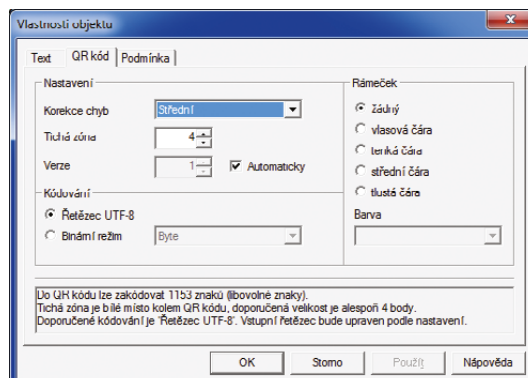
Vlastnosti objektu

Text | QR kód | Podmínka

Nastavení

Korekce chyb Střední

Tichá zóna 4

Verze 1 Automaticky

Kódování

Řetězec UTF-8

Binární režim Byte

Rámeček

žádný

vlasová čára

tenká čára

střední čára

tlustá čára

Barva

Do QR kódu lze zakódovat 1153 znaků (libovolné znaky).
Tichá zóna je bílé místo kolem QR kódu, doporučená velikost je alespoň 4 body.
Doporučené kódování je 'Řetězec UTF-8'. Vstupní řetězec bude upraven podle nastavení.

OK Storno Použít Nápověda